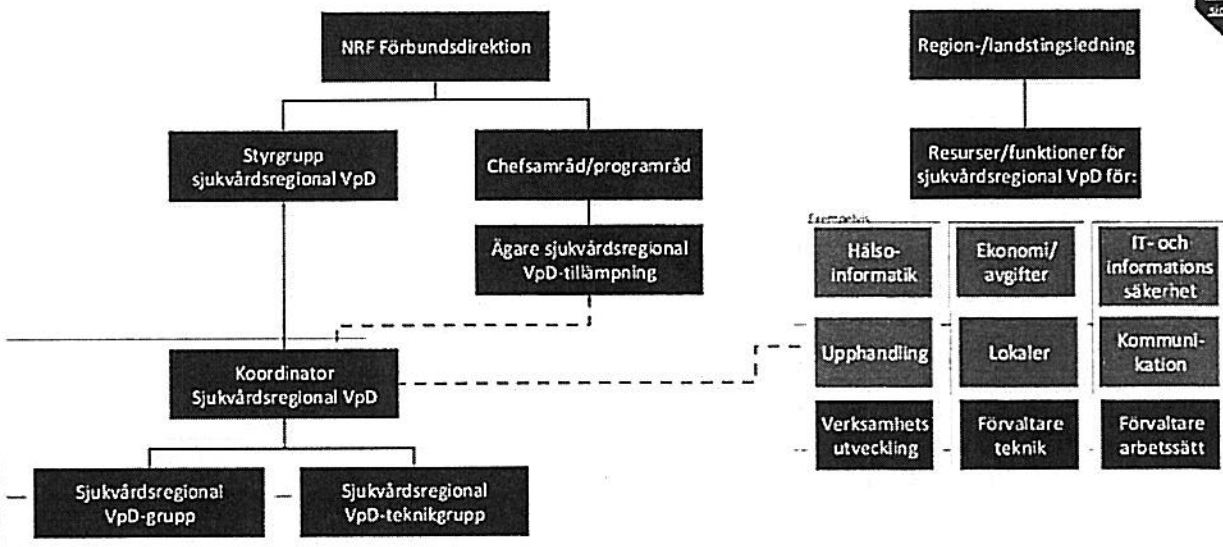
NRF Förbundsdirektion

Styrgrupp sjukvårdsregional VpD

Chefsamråd/programråd

Ägare sjukvårdsregional VpD-tillämpning

Koordinator Sjukvårdsregional VpD

Sjukvårdsregional VpD-grupp

Sjukvårdsregional VpD-teknikgrupp

Region-/landstingsledning

Resurser/funktioner för sjukvårdsregional VpD för:

Exempelvis

Hälso-informatik

Ekonomi/avgifter

IT- och informations säkerhet

Upphandling

Lokaler

Kommuni-kation

Verksamhets utveckling

Förvaltare teknik

Förvaltare arbetssätt